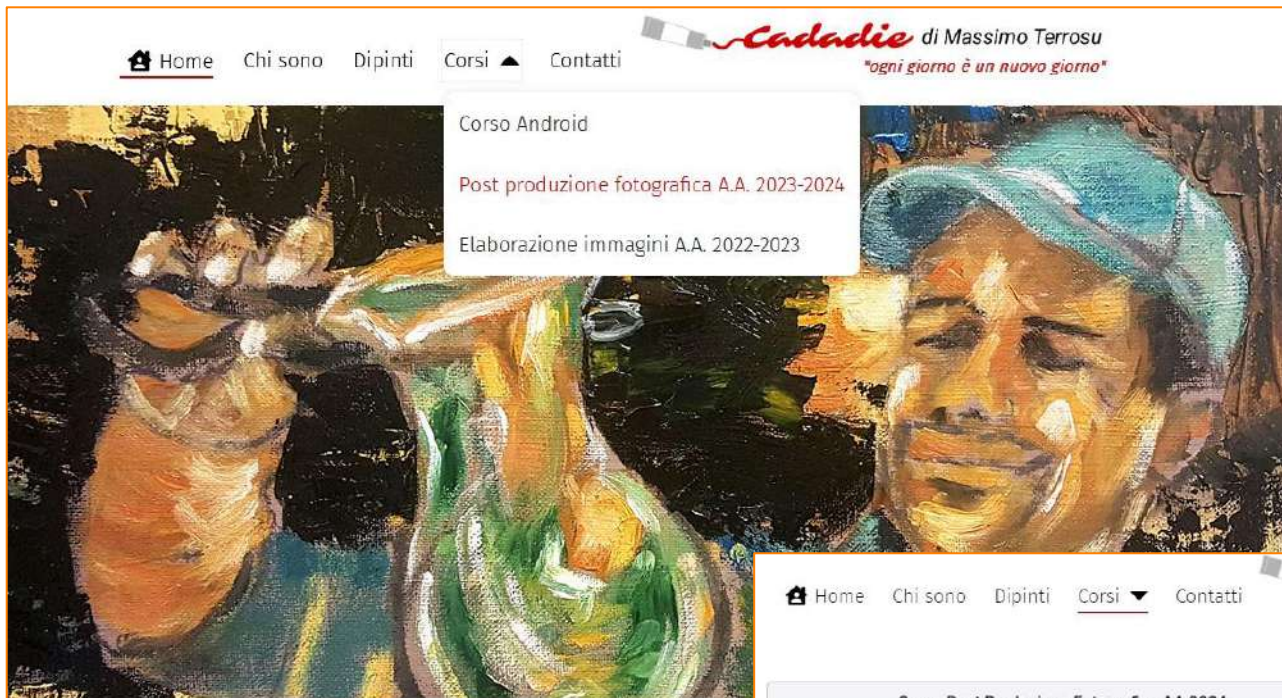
Home Chi sono Dipinti Corsi Contatti

Cadadie di Massimo Terrosu
"ogni giorno è un nuovo giorno"

Corso Android

Post produzione fotografica A.A. 2023-2024

Elaborazione immagini A.A. 2022-2023

Home Chi sono Dipinti Corsi Contatti

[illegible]